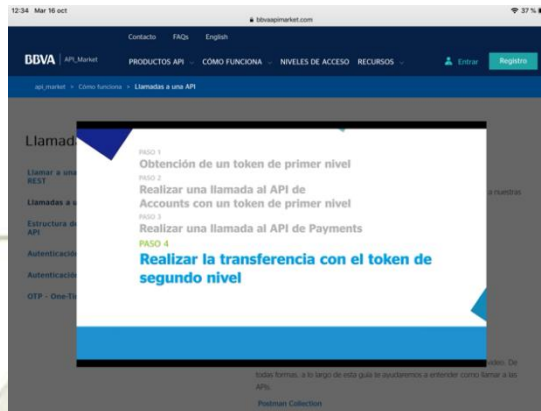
12:34 Mar 16 oct

bbvaapimarket.com

37 %

Contacto FAQs English

BBVA | API_Market

PRODUCTOS API COMO FUNCIONA NIVELES DE ACCESO RECURSOS

Entrar

Registro

api_market > Cómo funciona > Llamadas a una API

Llamad

Llamar a una REST

Llamadas a u

Estructura de API

Autenticació

Autenticació

OTP - One-Ti

a nuestras

PASO 1
Obtención de un token de primer nivel

PASO 2
Realizar una llamada al API de Accounts con un token de primer nivel

PASO 3
Realizar una llamada al API de Payments

PASO 4
Realizar la transferencia con el token de segundo nivel

vídeo. De todas formas, a lo largo de esta guía te ayudaremos a entender cómo llamar a las APIs.

Postman Collection